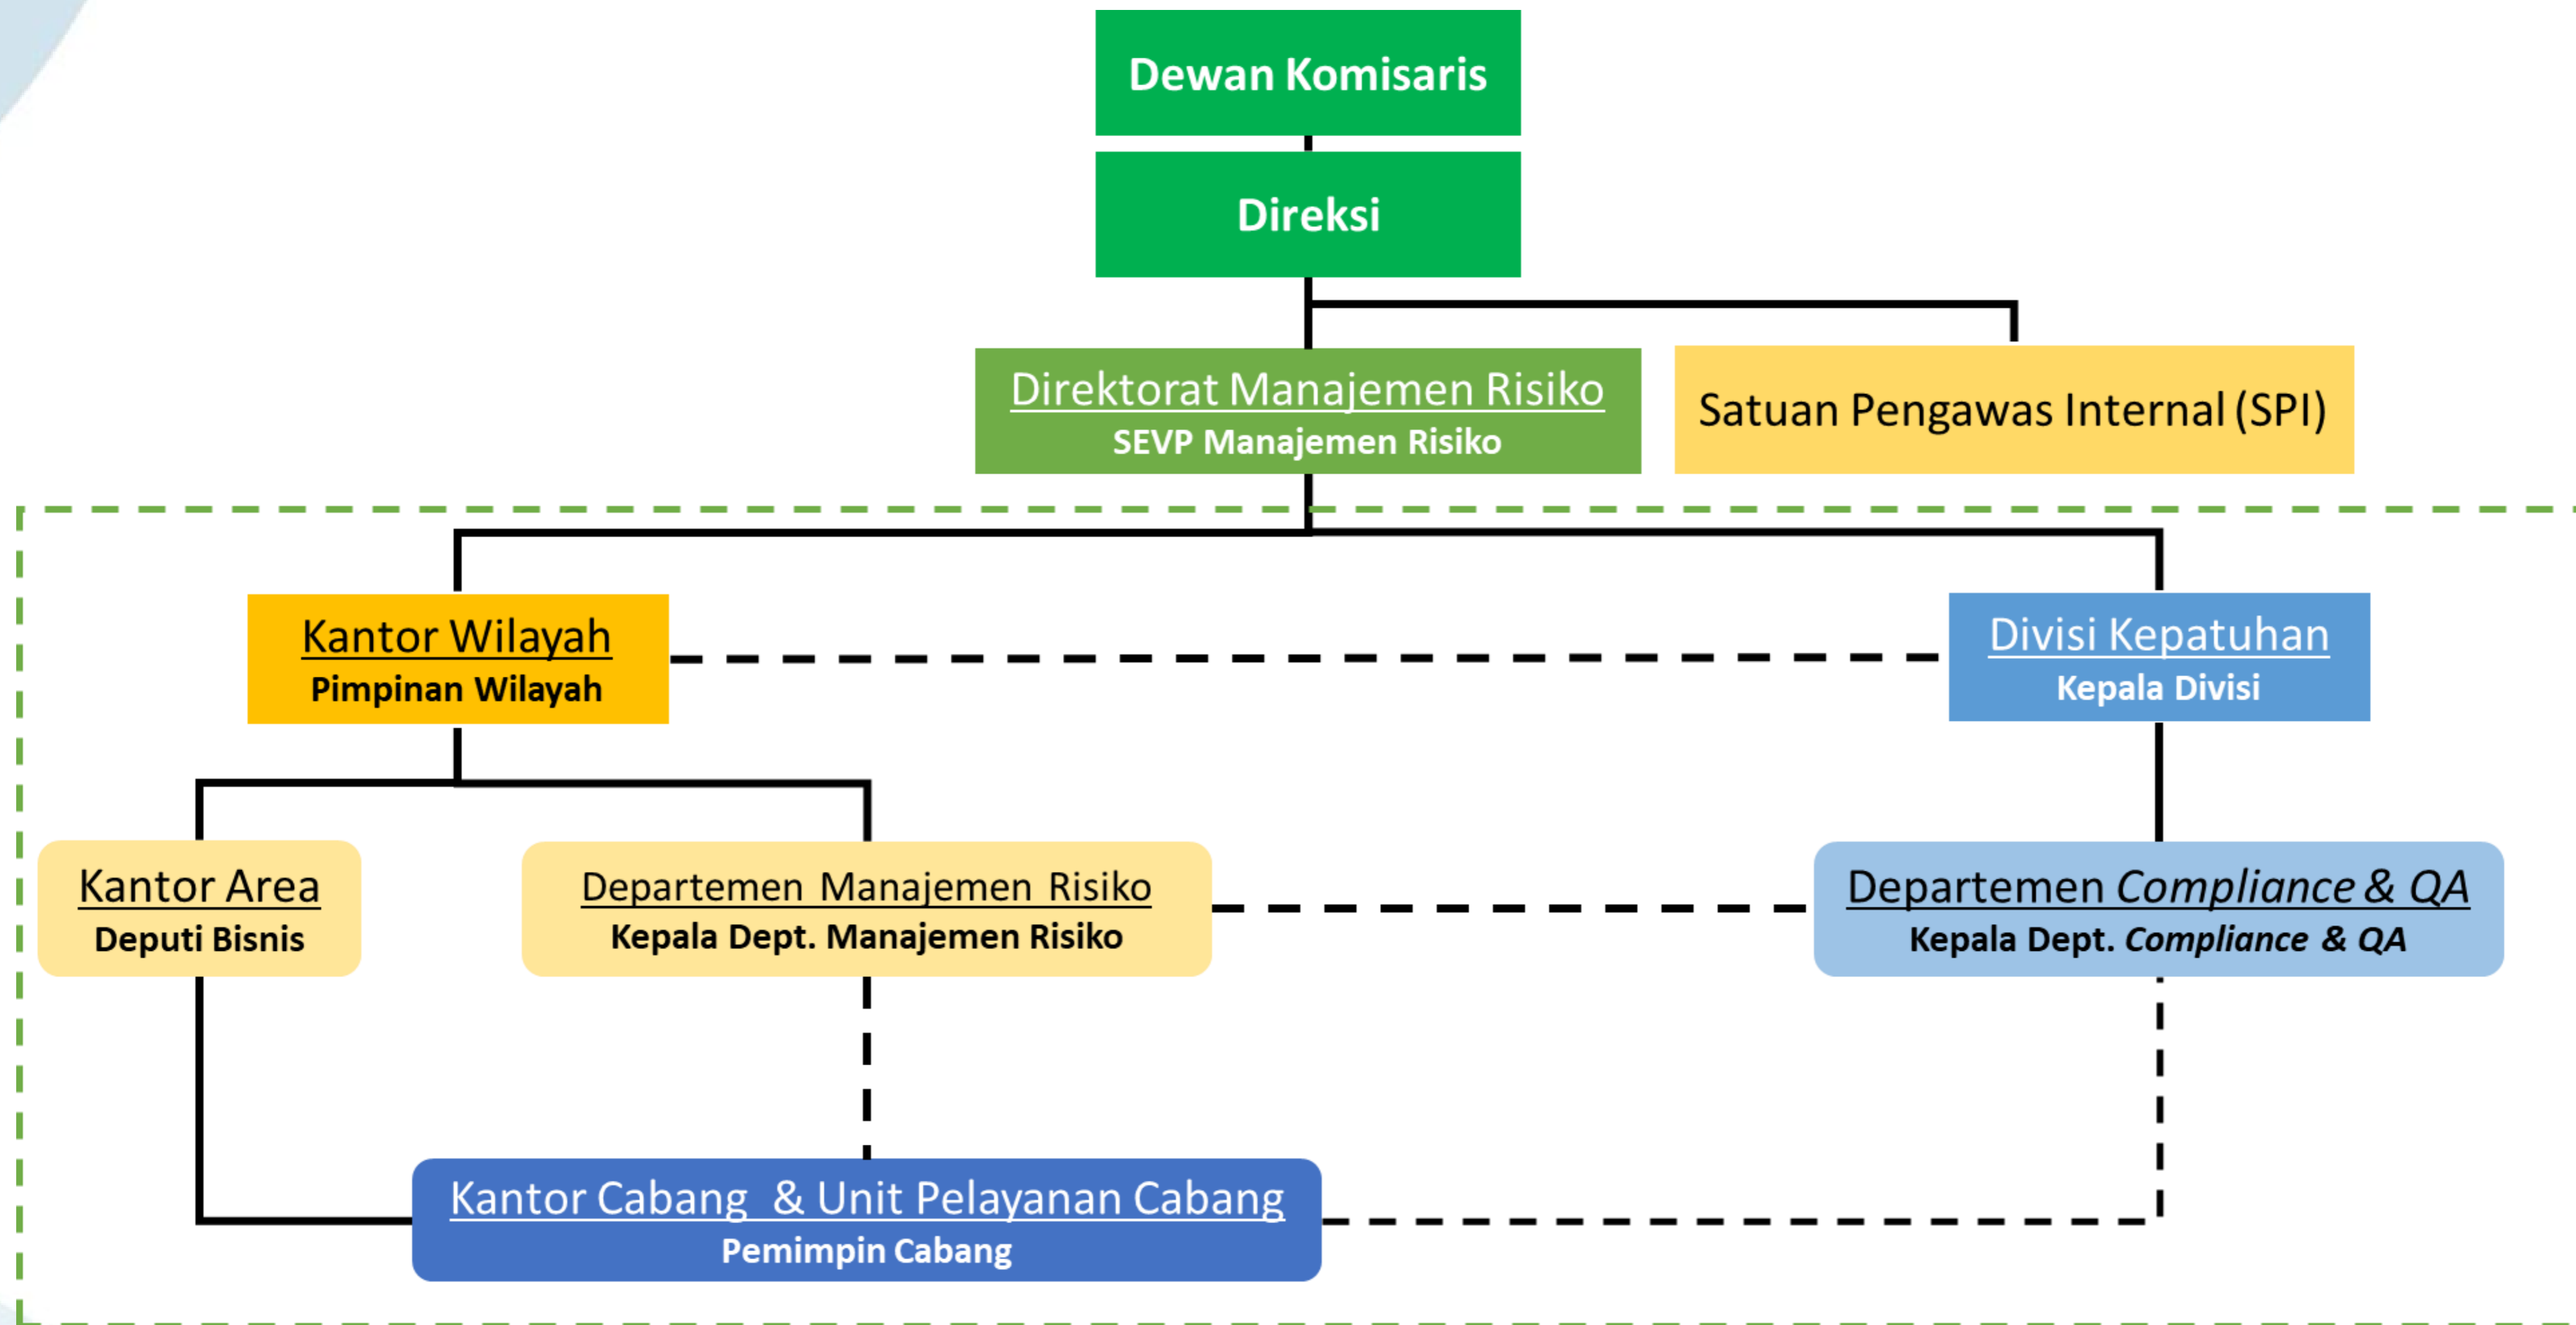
Dewan Komisaris

Direksi

Direktorat Manajemen Risiko
SEVP Manajemen Risiko

Satuan Pengawas Internal (SPI)

Kantor Wilayah
Pimpinan Wilayah

Divisi Kepatuhan
Kepala Divisi

Kantor Area
Deputi Bisnis

Departemen Manajemen Risiko
Kepala Dept. Manajemen Risiko

Departemen Compliance & QA
Kepala Dept. Compliance & QA

Kantor Cabang & Unit Pelayanan Cabang
Pemimpin Cabang